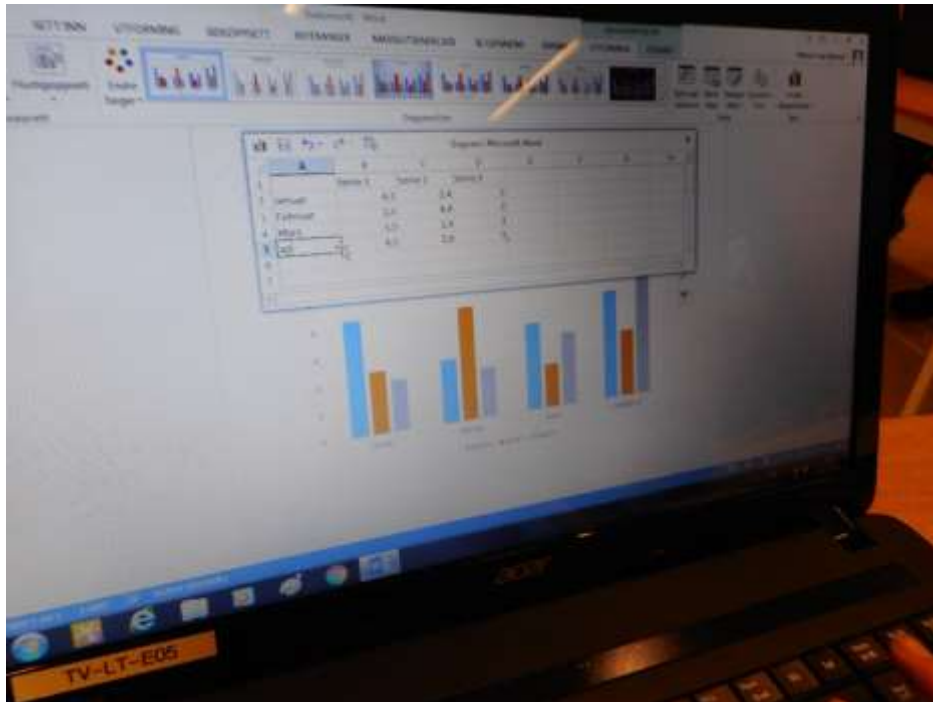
SETT INN UTFORMING REFERANSER MASSUTSENDELSER SE GJENNOM UTFORMING FORMAT

Hurtigoppsett Endre farger

Diagram i Microsoft Word

| | A | B | C | D |
|---|---|---|---|---|
| 1 | | Serie 1 | Serie 2 | Serie 3 |
| 2 | Januari | 4,3 | 2,4 | 2 |
| 3 | Februari | 2,5 | 4,4 | 2 |
| 4 | Mars | 3,5 | 1,8 | 3 |
| 5 | a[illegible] | 4,5 | 2,8 | 5 |

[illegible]

acer

TV-LT-E05